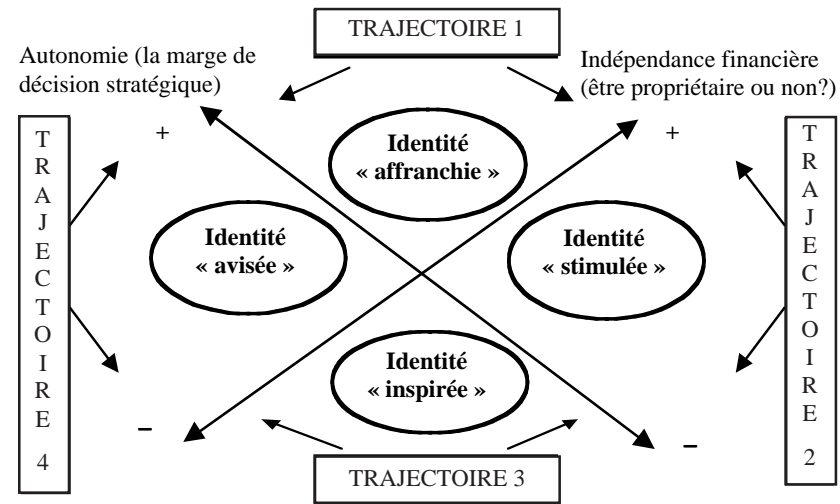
TRAJECTOIRE 1

Autonomie (la marge de décision stratégique)

Indépendance financière (être propriétaire ou non?)

TRAJECTOIRE 4

TRAJECTOIRE 2

+

+

Identité « affranchie »

Identité « avisée »

Identité « stimulée »

Identité « inspirée »

–

–

TRAJECTOIRE 3